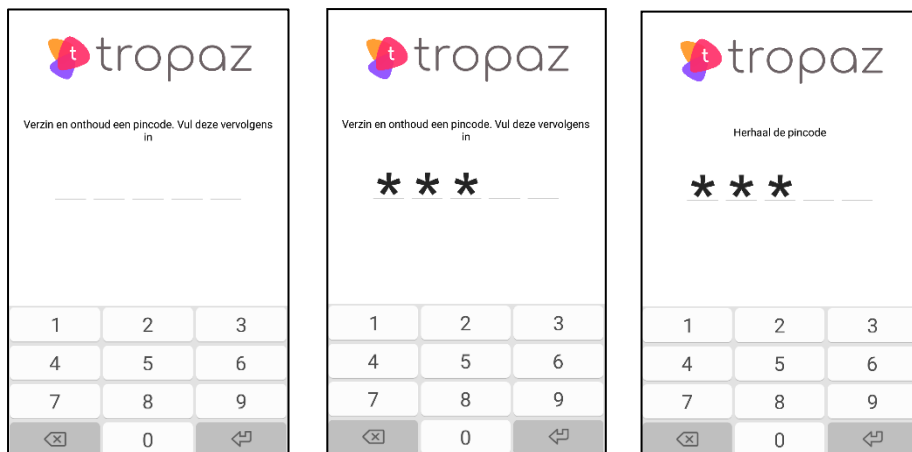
t tropaz

Verzin en onthoud een pincode. Vul deze vervolgens in

1 2 3
4 5 6
7 8 9
0

t tropaz

Verzin en onthoud een pincode. Vul deze vervolgens in

* * *

1 2 3
4 5 6
7 8 9
0

t tropaz

Herhaal de pincode

* * *

1 2 3
4 5 6
7 8 9
0